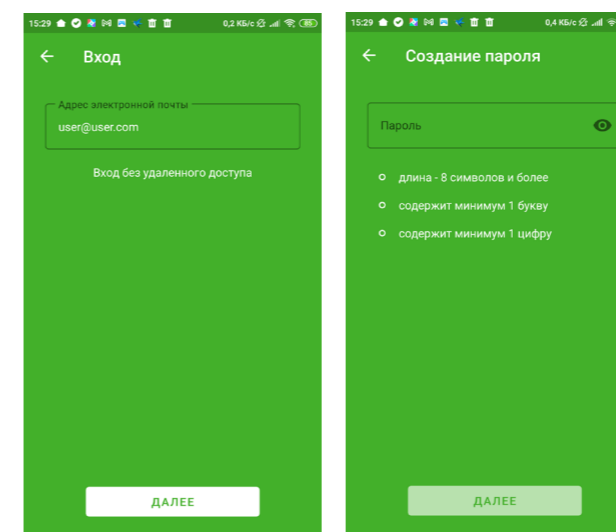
15:29 0,2 КБ/с 85

Вход

Адрес электронной почты
user@user.com

Вход без удаленного доступа

ДАЛЕЕ

15:29 0,4 КБ/с

Создание пароля

Пароль

длина - 8 символов и более
содержит минимум 1 букву
содержит минимум 1 цифру

ДАЛЕЕ